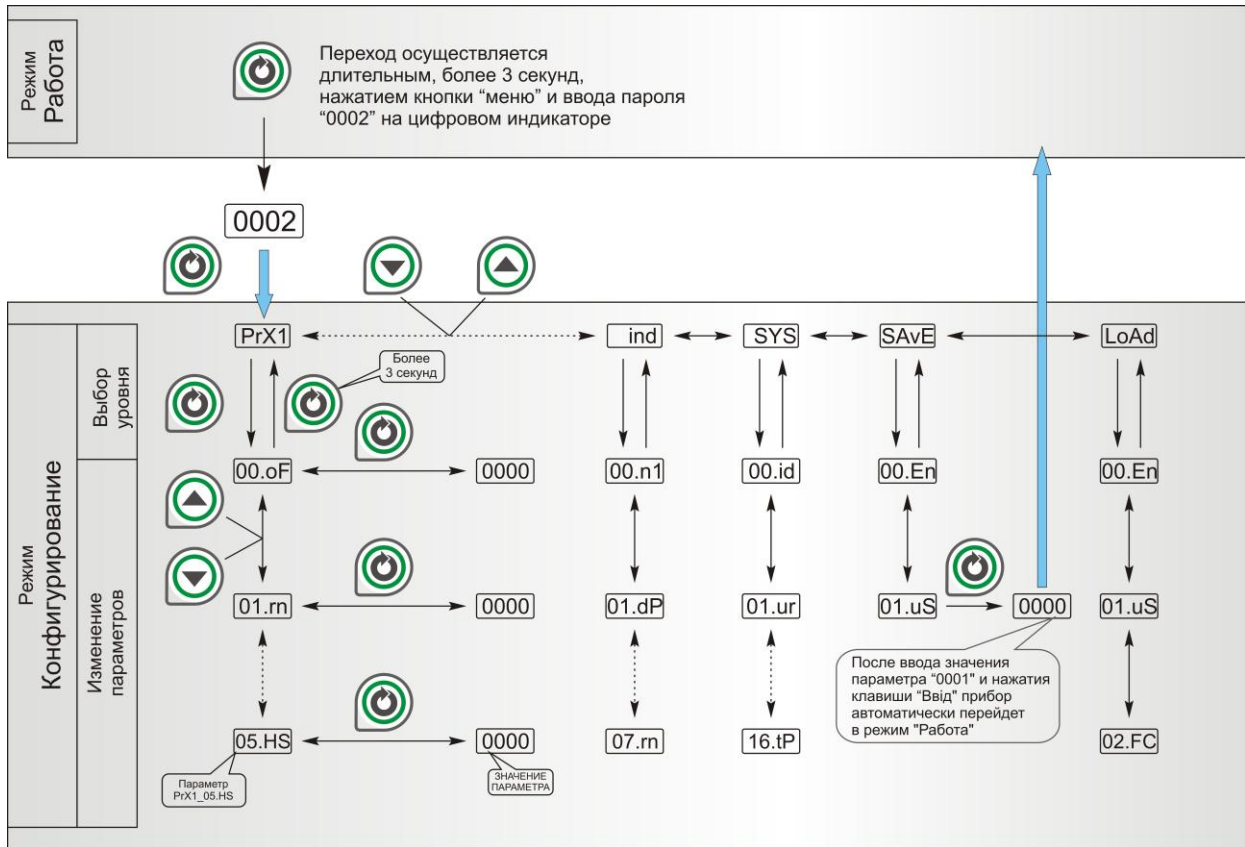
Режим
Работа

Переход осуществляется длительным, более 3 секунд, нажатием кнопки “меню” и ввода пароля “0002” на цифровом индикаторе

0002

Режим
Конфигурирование

Выбор уровня

Изменение параметров

PrX1
ind
SYS
SAvE
LoAd

Более 3 секунд

00.oF
0000
00.n1
00.id
00.En
00.En

01.rn
0000
01.dP
01.ur
01.uS
0000
01.uS

После ввода значения параметра “0001” и нажатия клавиши “Ввід” прибор автоматически перейдет в режим "Работа"

05.HS
0000
07.rn
16.tP
02.FC

Параметр PrX1_05.HS

ЗНАЧЕНИЕ ПАРАМЕТРА